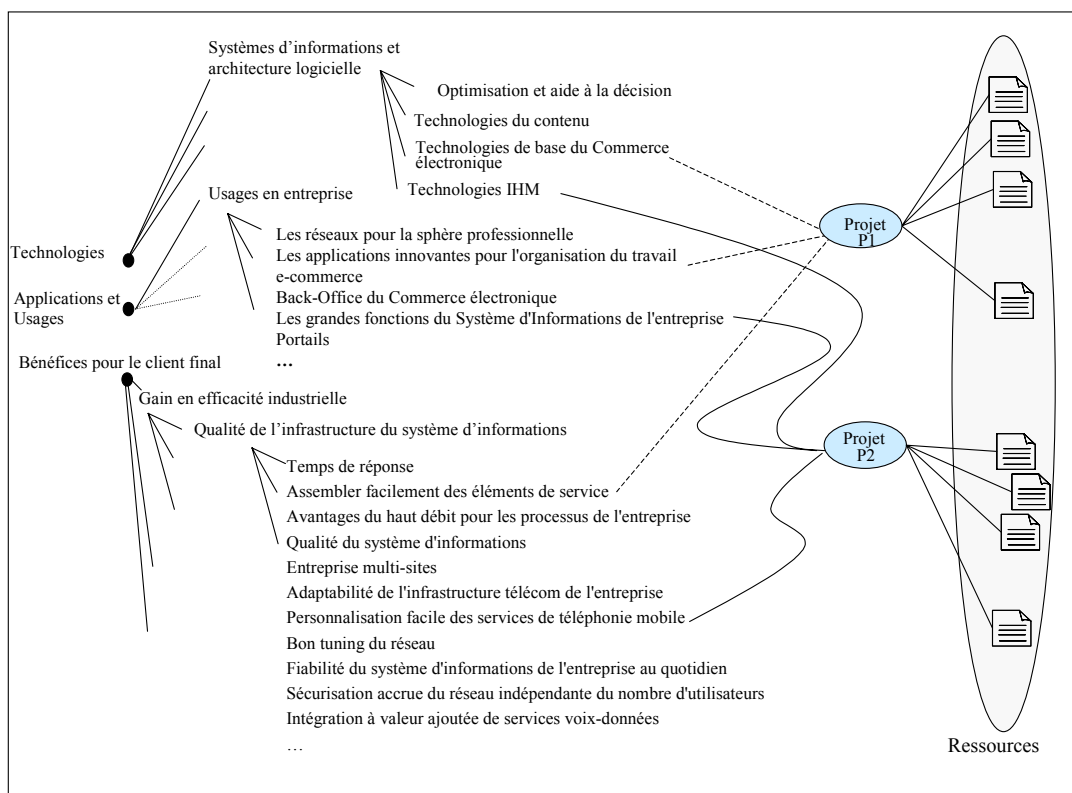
Systèmes d'informations et architecture logicielle

Optimisation et aide à la décision

Technologies du contenu

Technologies de base du Commerce électronique

Technologies IHM

Usages en entreprise

Les réseaux pour la sphère professionnelle

Les applications innovantes pour l'organisation du travail

e-commerce

Back-Office du Commerce électronique

Les grandes fonctions du Système d'Informations de l'entreprise

Portails

...

Technologies

Applications et Usages

Bénéfices pour le client final

Gain en efficacité industrielle

Qualité de l'infrastructure du système d'informations

Temps de réponse

Assembler facilement des éléments de service

Avantages du haut débit pour les processus de l'entreprise

Qualité du système d'informations

Entreprise multi-sites

Adaptabilité de l'infrastructure télécom de l'entreprise

Personnalisation facile des services de téléphonie mobile

Bon tuning du réseau

Fiabilité du système d'informations de l'entreprise au quotidien

Sécurisation accrue du réseau indépendante du nombre d'utilisateurs

Intégration à valeur ajoutée de services voix-données

...

Projet P1

Projet P2

Ressources